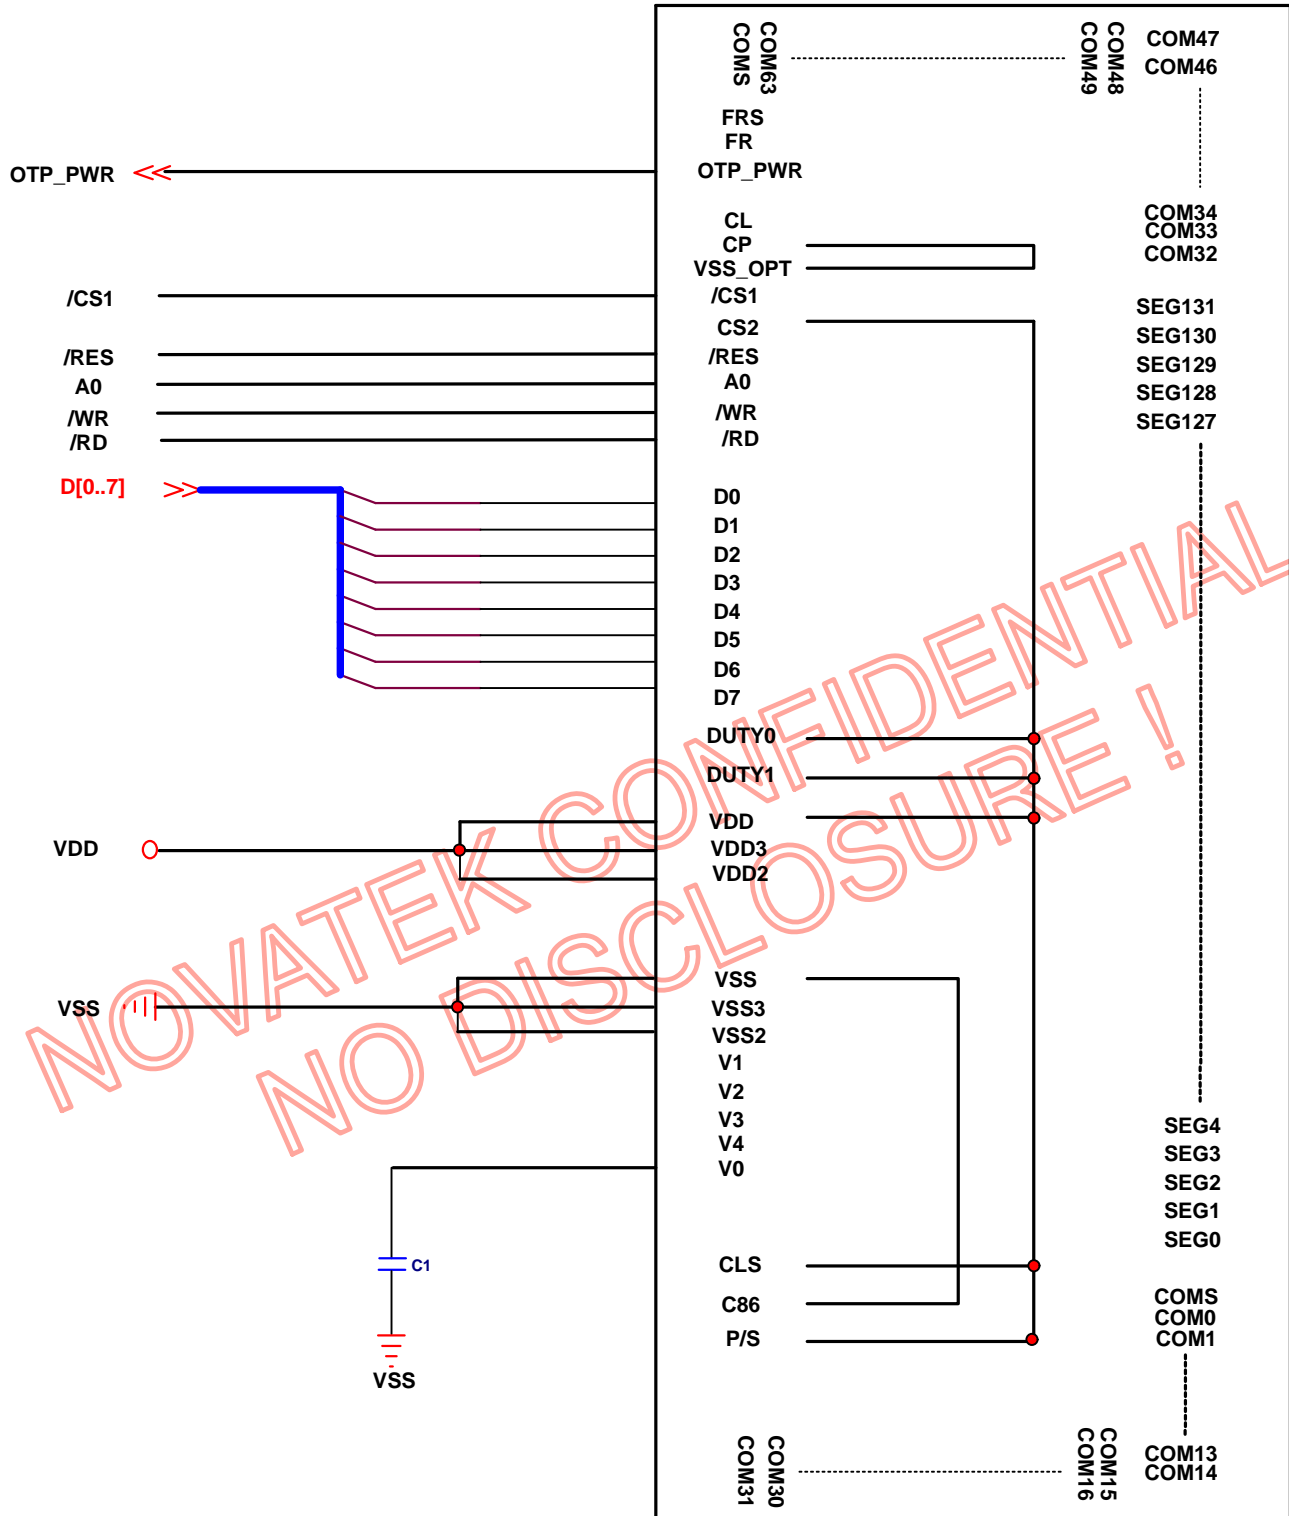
COMS
COM63
COM49
COM48
COM47
COM46

FRS
FR
OTP_PWR

OTP_PWR

CL
CP
VSS_OPT

COM34
COM33
COM32

/CS1
/CS1
CS2

SEG131
SEG130
SEG129
SEG128
SEG127

/RES
A0
/WR
/RD

/RES
A0
/WR
/RD

D[0..7]

D0
D1
D2
D3
D4
D5
D6
D7

NOVATEK CONFIDENTIAL
NO DISCLOSURE !

DUTY0
DUTY1

VDD
VDD
VDD3
VDD2

VSS
VSS
VSS3
VSS2
V1
V2
V3
V4
V0

SEG4
SEG3
SEG2
SEG1
SEG0

C1

VSS

CLS
C86
P/S

COMS
COM0
COM1

COM31
COM30
COM16
COM15
COM13
COM14